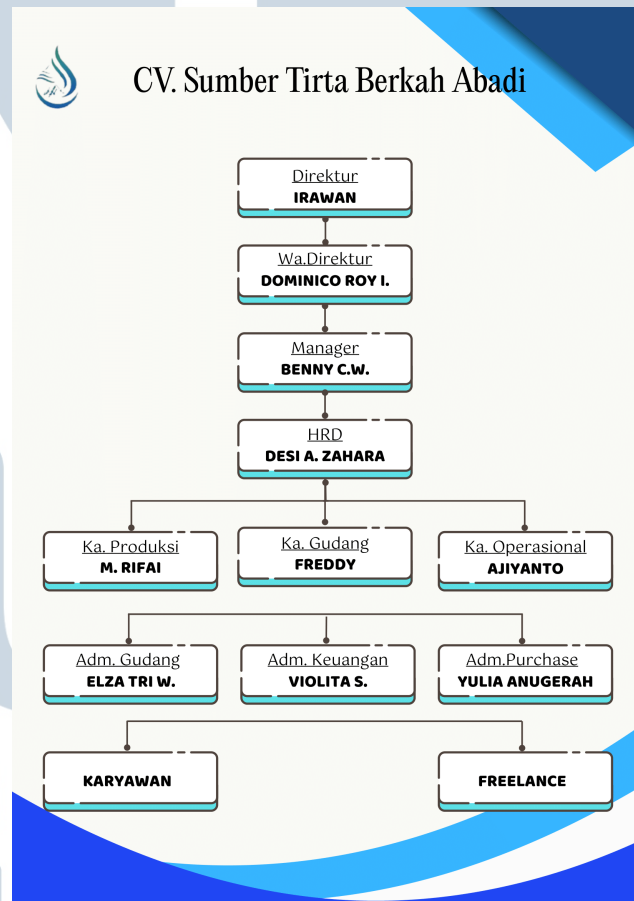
CV. Sumber Tirta Berkah Abadi

Direktur
IRAWAN

Wa.Direktur
DOMINICO ROY I.

Manager
BENNY C.W.

HRD
DESI A. ZAHARA

Ka. Produksi
M. RIFAI

Ka. Gudang
FREDDY

Ka. Operasional
AJIYANTO

Adm. Gudang
ELZA TRI W.

Adm. Keuangan
VIOLITA S.

Adm.Purchase
YULIA ANUGERAH

KARYAWAN

FREELANCE